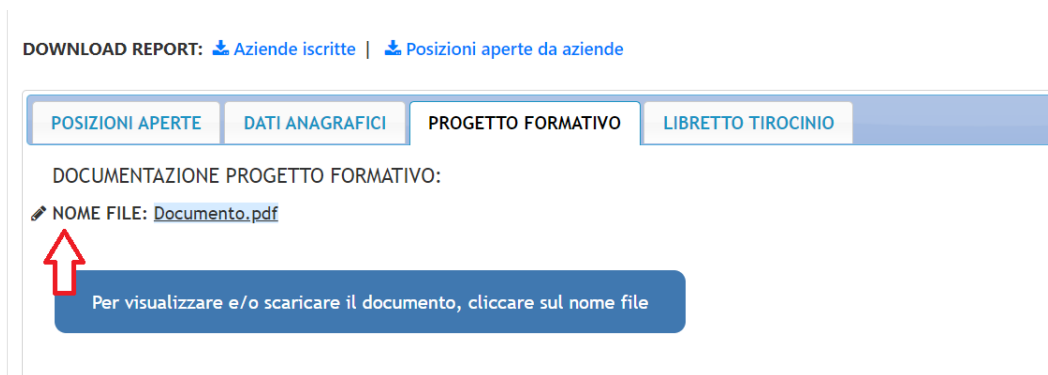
DOWNLOAD REPORT: Aziende iscritte | Posizioni aperte da aziende

POSIZIONI APERTE | DATI ANAGRAFICI | PROGETTO FORMATIVO | LIBRETTO TIROCINIO

DOCUMENTAZIONE PROGETTO FORMATIVO:

NOME FILE: Documento.pdf

Per visualizzare e/o scaricare il documento, cliccare sul nome file